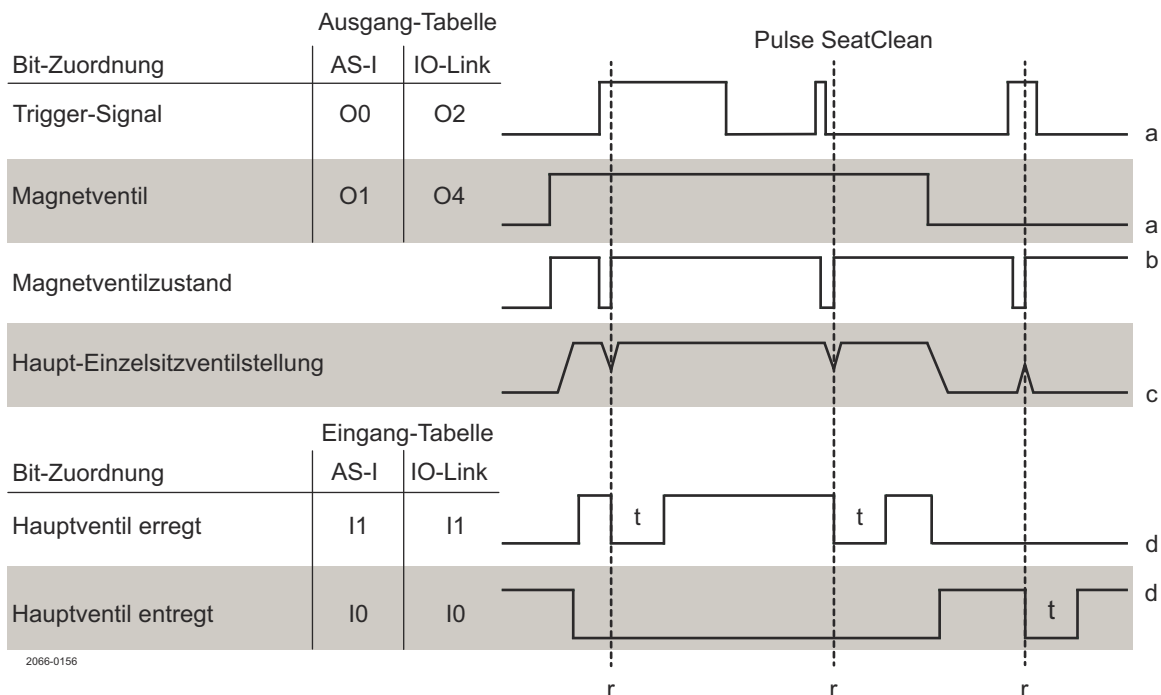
Ausgang-Tabelle

| Bit-Zuordnung | AS-I | IO-Link |
|---|---|---|
| Trigger-Signal | O0 | O2 |
| Magnetventil | O1 | O4 |

Magnetventilzustand

Haupt-Einzelsitzventilstellung

Eingang-Tabelle

| Bit-Zuordnung | AS-I | IO-Link |
|---|---|---|
| Hauptventil erregt | I1 | I1 |
| Hauptventil entregt | I0 | I0 |

Pulse SeatClean

a
a
b
c
t
t
d
t
d

2066-0156

r
r
r